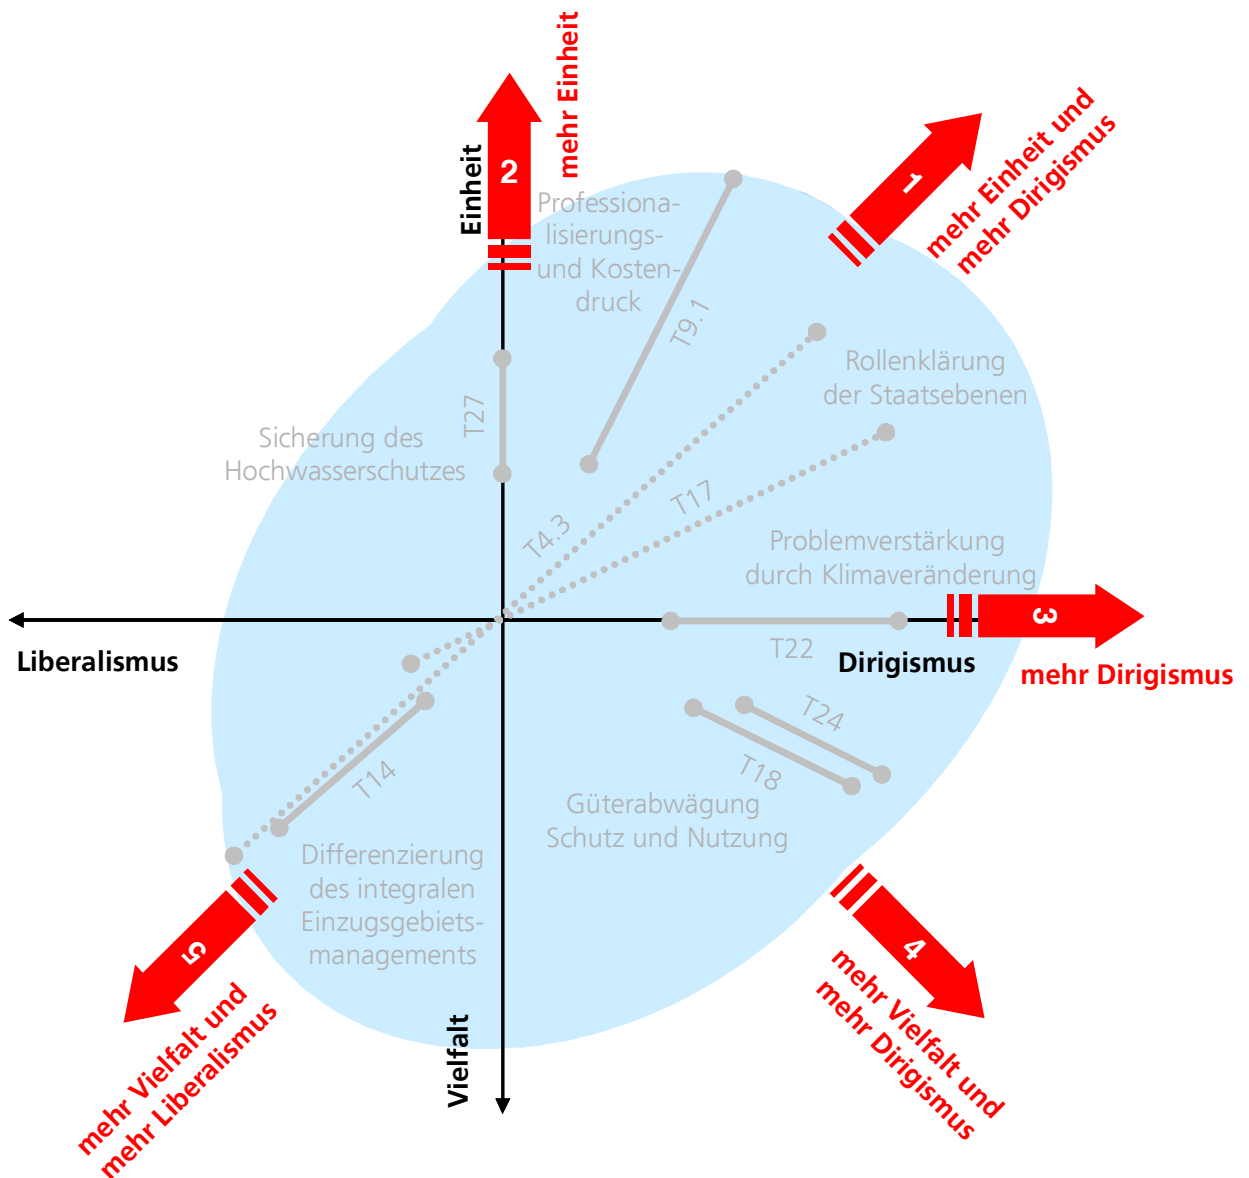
Einheit

2

mehr Einheit

1

mehr Einheit und mehr Dirigismus

Professionalisierungs- und Kostendruck

T9.1

Rollenklärung der Staatsebenen

T27

Sicherung des Hochwasserschutzes

T17

T4.3

Problemverstärkung durch Klimaveränderung

Liberalismus

T22

Dirigismus

3

mehr Dirigismus

T24

T18

T14

Güterabwägung Schutz und Nutzung

Differenzierung des integralen Einzugsgebietsmanagements

5

mehr Vielfalt und mehr Liberalismus

Vielfalt

4

mehr Vielfalt und mehr Dirigismus